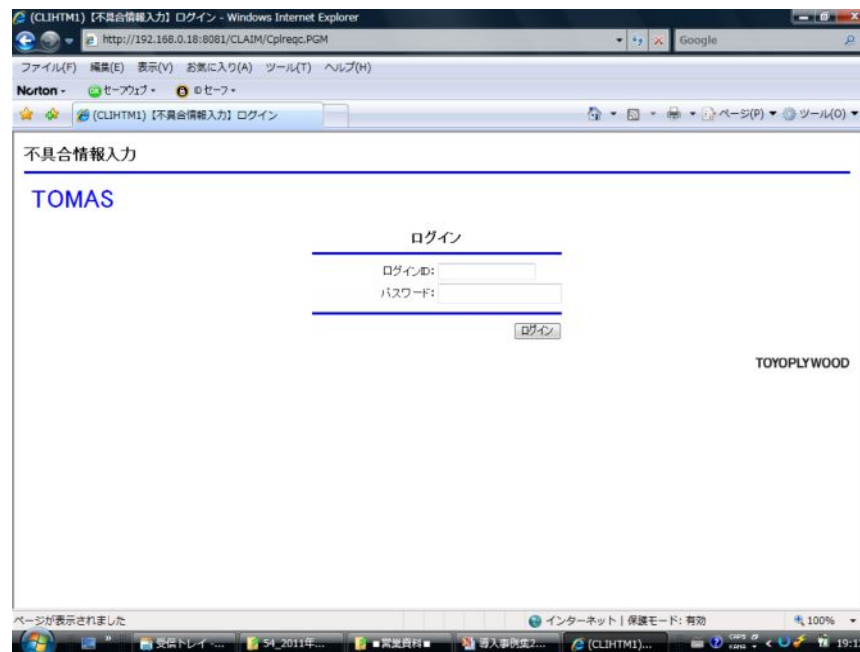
(CLIHTM1)【不具合情報入力】ログイン - Windows Internet Explorer

http://192.168.0.18:8081/CLAIM/Cplreqc.PGM

Google

ファイル(F) 編集(E) 表示(V) お気に入り(A) ツール(T) ヘルプ(H)

Norton - セーフウェブ - IDセーフ -

(CLIHTM1)【不具合情報入力】ログイン

ページ(P) ツール(O)

不具合情報入力

TOMAS

ログイン

ログインID:

パスワード:

ログイン

TOYOPLYWOOD

ページが表示されました

インターネット | 保護モード: 有効

100%

受信トレイ -... 54_2011年... ■営業資料■ 導入事例集2... (CLIHTM1)...

19:1